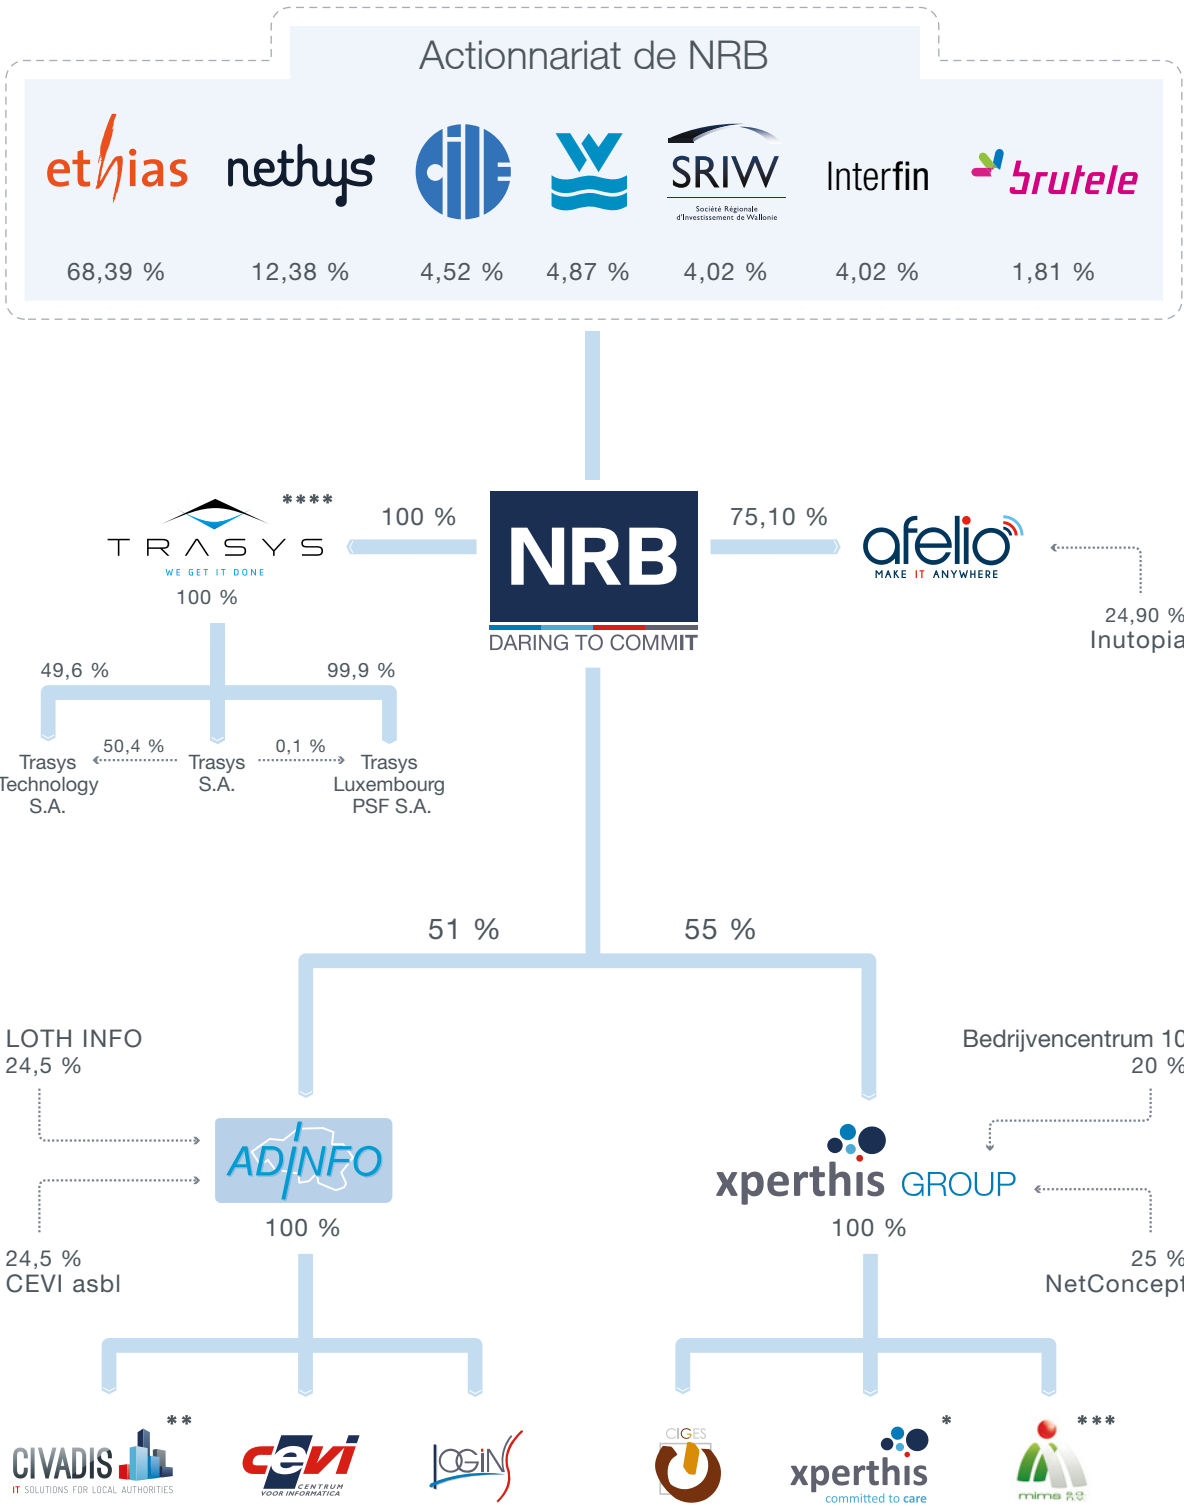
Actionnariat de NRB

ethias nethys Interfin brutele

SRIW Société Régionale d'Investissement de Wallonie

68,39 %
12,38 %
4,52 %
4,87 %
4,02 %
4,02 %
1,81 %

****

TRASYS WE GET IT DONE

100 %

100 %

NRB DARING TO COMMIT

75,10 %

afelio MAKE IT ANYWHERE

24,90 %
Inutopia

49,6 %
99,9 %

50,4 %
0,1 %

Trasys Technology S.A.
Trasys S.A.
Trasys Luxembourg PSF S.A.

51 %
55 %

LOTH INFO
24,5 %

Bedrijvencentrum 10
20 %

ADINFO
100 %

xperthis GROUP
100 %

24,5 %
CEVI asbl

25 %
NetConcept

**
CIVADIS IT SOLUTIONS FOR LOCAL AUTHORITIES

cevi CENTRUM VOOR INFORMATICA

LOGIN

CIGES

*
xperthis committed to care

***
mims